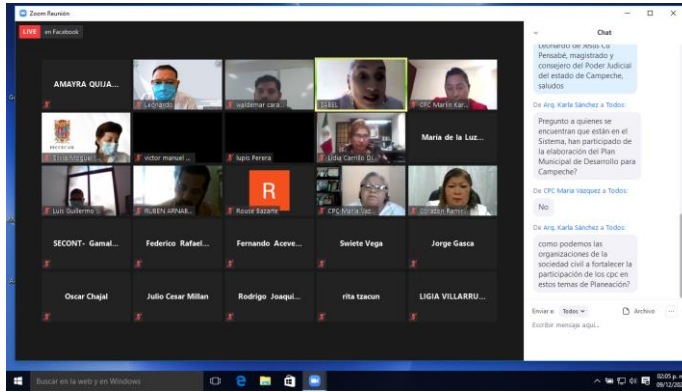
Zoom Reunión

LIVE en Facebook

AMAYRA QUIJA...

Leonardo

Waldemar cara...

ISABEL

CPC Marlin Kar...

SECRETARÍA

Silvia Miguel...

victor manuel ...

lupio Perera

Lidia Carrillo D...

María de la Luz...

Luis Guillermo ...

RUBEN ARNAB...

R

Rouse Bazante

CPC María Vaz...

Corazón Ramírez...

SECONT- Gamal...

Federico Rafael...

Fernando Aceve...

Swiete Vega

Jorge Gasca

Oscar Chajal

Julio Cesar Millan

Rodrigo Joaqui...

rita tzacun

LIGIA VILLARRU...

Chat

Leonardo de Jesús Cú Pensabé, magistrado y consejero del Poder Judicial del estado de Campeche, saludos

De Arq. Karla Sánchez a Todos:

Pregunto a quienes se encuentran que están en el Sistema, han participado de la elaboración del Plan Municipal de Desarrollo para Campeche?

De CPC María Vazquez a Todos:

No

De Arq. Karla Sánchez a Todos:

como podemos las organizaciones de la sociedad civil a fortalecer la participación de los cpc en estos temas de Planeación?

Enviar a: Todos

Archivo

Escribir mensaje aquí...

Buscar en la web y en Windows

02:05 p. m.
09/12/20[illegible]